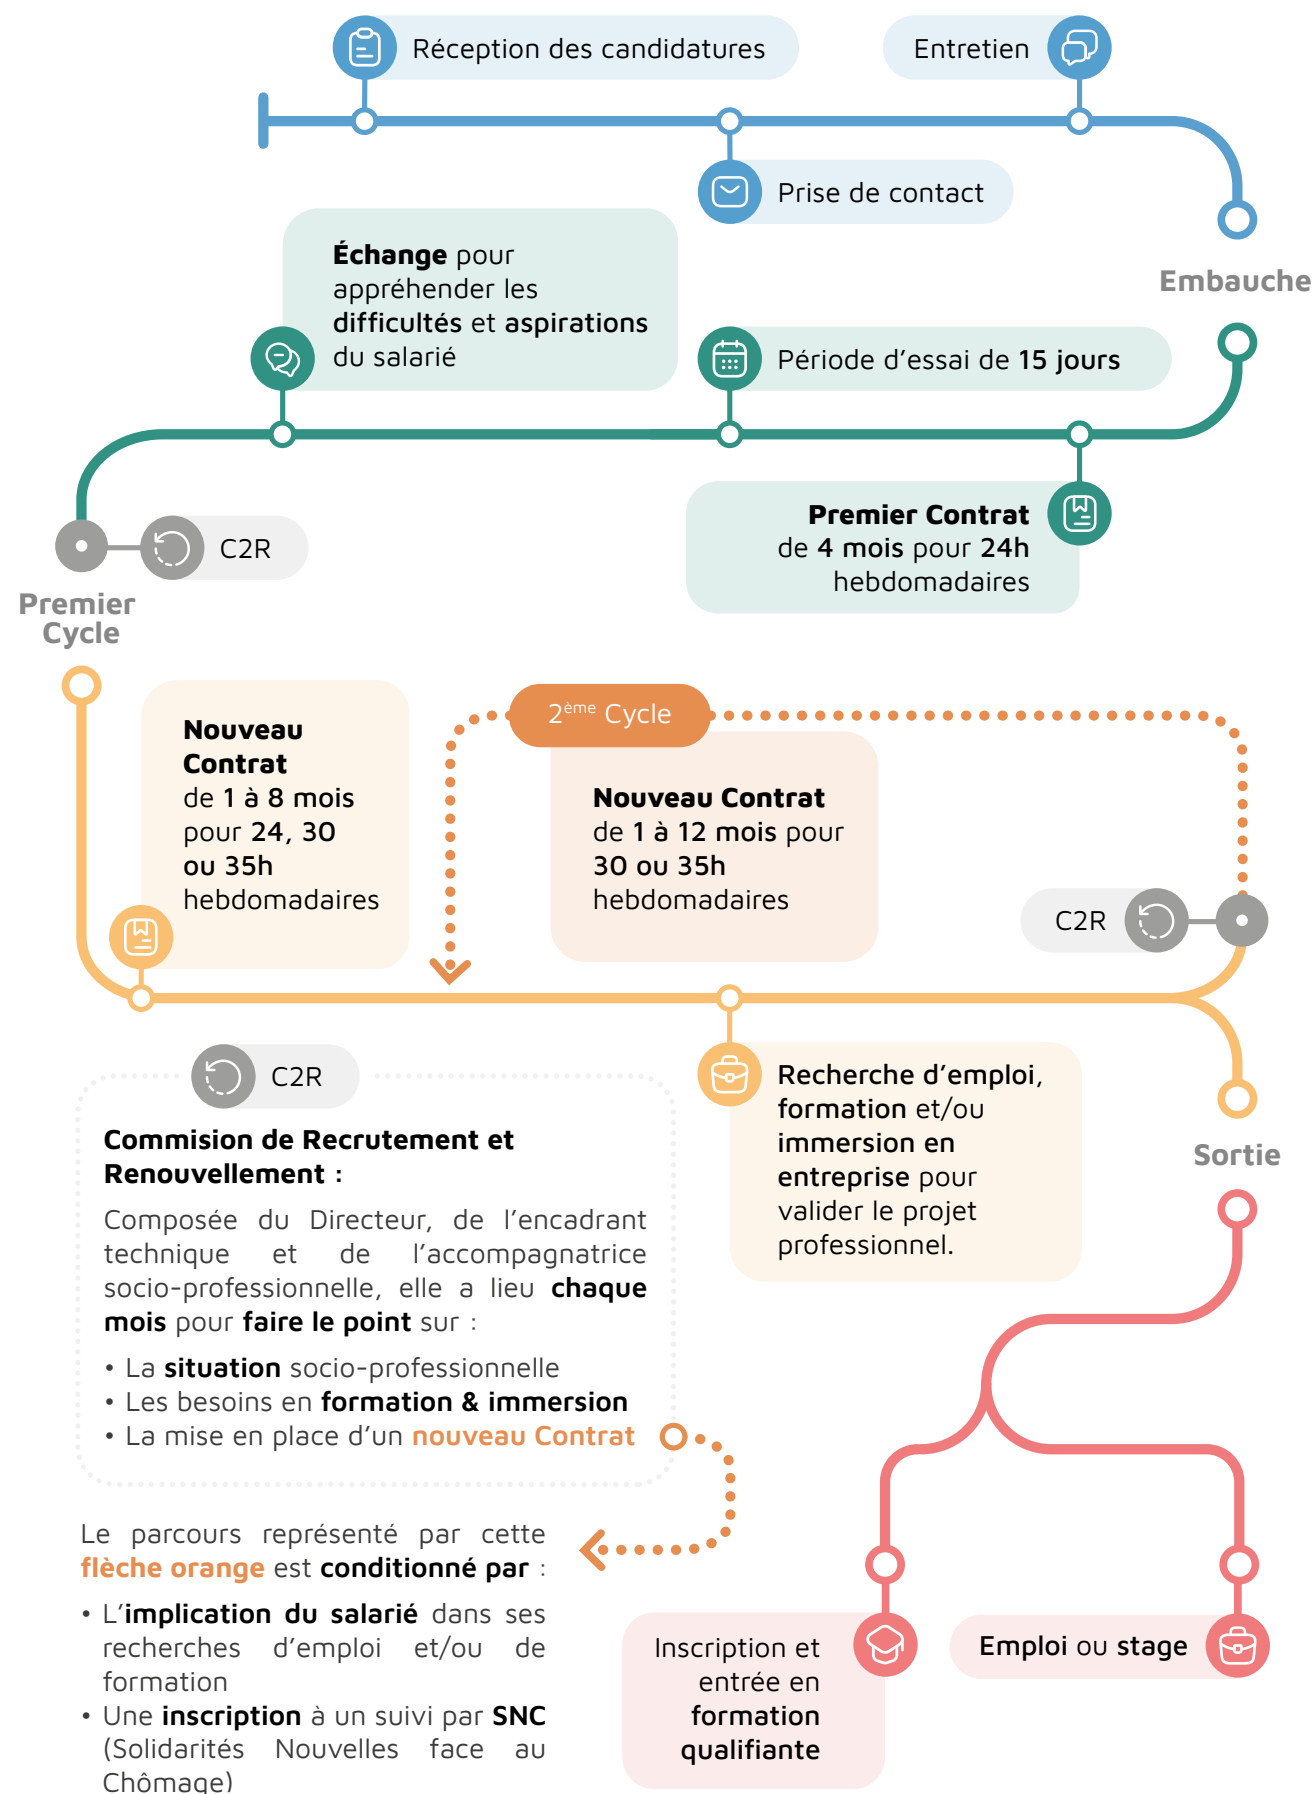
Réception des candidatures

Entretien

Prise de contact

Embauche

Échange pour appréhender les difficultés et aspirations du salarié

Période d’essai de 15 jours

Premier Contrat de 4 mois pour 24h hebdomadaires

C2R

Premier Cycle

Nouveau Contrat de 1 à 8 mois pour 24, 30 ou 35h hebdomadaires

2$^{ème}$ Cycle

Nouveau Contrat de 1 à 12 mois pour 30 ou 35h hebdomadaires

C2R

C2R

Commision de Recrutement et Renouvellement :

Composée du Directeur, de l’encadrant technique et de l’accompagnatrice socio-professionnelle, elle a lieu chaque mois pour faire le point sur :

• La situation socio-professionnelle
• Les besoins en formation & immersion
• La mise en place d’un nouveau Contrat

Recherche d’emploi, formation et/ou immersion en entreprise pour valider le projet professionnel.

Sortie

Le parcours représenté par cette flèche orange est conditionné par :

• L’implication du salarié dans ses recherches d’emploi et/ou de formation
• Une inscription à un suivi par SNC (Solidarités Nouvelles face au Chômage)

Inscription et entrée en formation qualifiante

Emploi ou stage